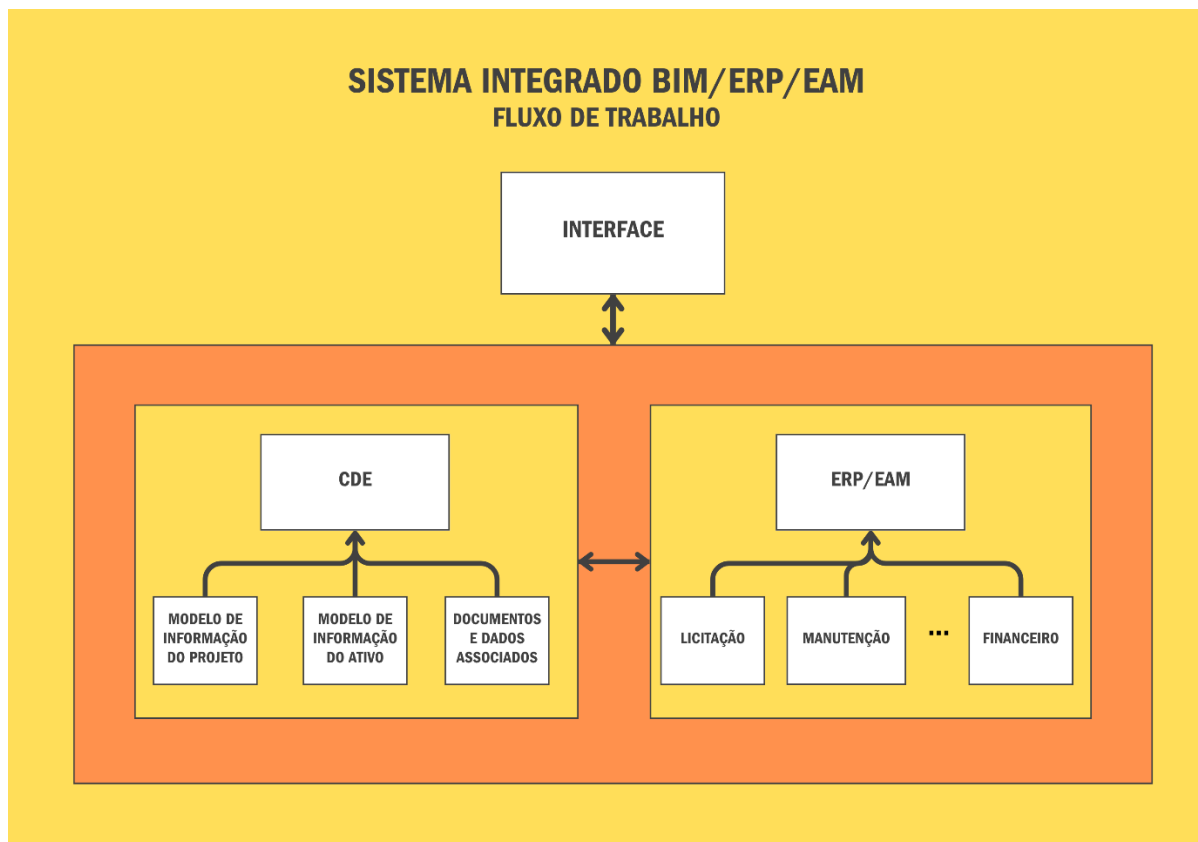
SISTEMA INTEGRADO BIM/ERP/EAM
FLUXO DE TRABALHO

INTERFACE

CDE

MODELO DE INFORMAÇÃO DO PROJETO

MODELO DE INFORMAÇÃO DO ATIVO

DOCUMENTOS E DADOS ASSOCIADOS

ERP/EAM

LICITAÇÃO

MANUTENÇÃO

...

FINANCEIRO